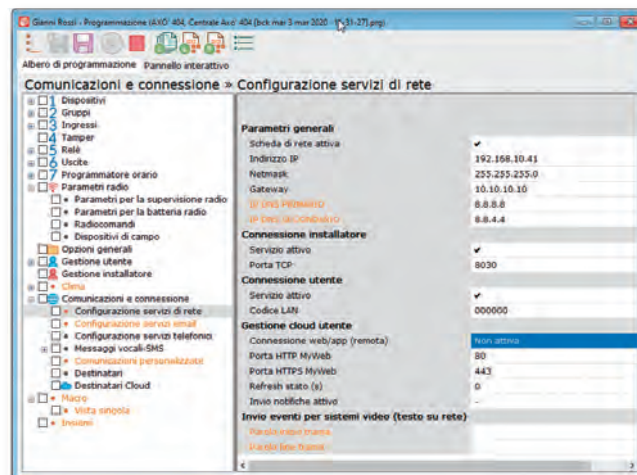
Gianni Rossi - Programmazione (AXIO 404, Centrale Axio 404 [bck mar 3 mar 2020 - 15-31-27].prg)

Albero di programmazione Pannello interattivo

Comunicazioni e connessione » Configurazione servizi di rete

1 Dispositivi
2 Gruppi
3 Ingressi
4 Tamper
5 Relè
6 Uscite
7 Programmatore orario
Parametri radio
Parametri per la supervisione radio
Parametri per la batteria radio
Radiocomandi
Dispositivi di campo
Opzioni generali
Gestione utente
Gestione installatore
Clima
Comunicazioni e connessione
Configurazione servizi di rete
Configurazione servizi email
Configurazione servizi telefonici
Messaggi vocali-SMS
Comunicazioni personalizzate
Destinatari
Destinatari Cloud
Macro
Vista singola
Invioni

Parametri generali
| | |
|---|---|
| Scheda di rete attiva | ✔ |
| Indirizzo IP | 192.168.10.41 |
| Netmask | 255.255.255.0 |
| Gateway | 10.10.10.10 |
| IP DNS PRIMARIO | 8.8.8.8 |
| IP DNS SECONDARIO | 8.8.4.4 |

Connessione installatore
| | |
|---|---|
| Servizio attivo | ✔ |
| Porta TCP | 8030 |

Connessione utente
| | |
|---|---|
| Servizio attivo | ✔ |
| Codice LAN | 000000 |

Gestione cloud utente
| | |
|---|---|
| Connessione web/app (remota) | Non attiva |
| Porta HTTP MyWeb | 80 |
| Porta HTTPS MyWeb | 443 |
| Refresh stato (s) | 0 |
| Invio notifiche attivo | - |

Invio eventi per sistemi video (testo su rete)
Parola inizio frame
Parola fine frame